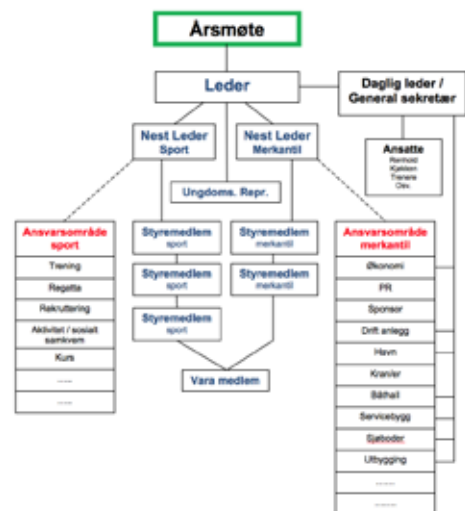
Årsmøte

Leder

Daglig leder / General sekretær

Ansatte
Reinhold
Kjeldsen
Trenere
Osv.

Nest Leder
Sport

Nest Leder
Merkantil

Ungdoms. Repr.

Ansvarsområde sport

Trening
Regatta
Rekruttering
Aktivitet / sosialt samkvem
Kurs
......
......

Styremedlem
sport

Styremedlem
sport

Styremedlem
sport

Styremedlem
merkantil

Styremedlem
merkantil

Vara medlem

Ansvarsområde merkantil

Økonomi
PR
Sponsor
Drift anlegg
Havn
Kran/er
Båthall
Servicebygg
Sjøboder
Utbygging
......
......